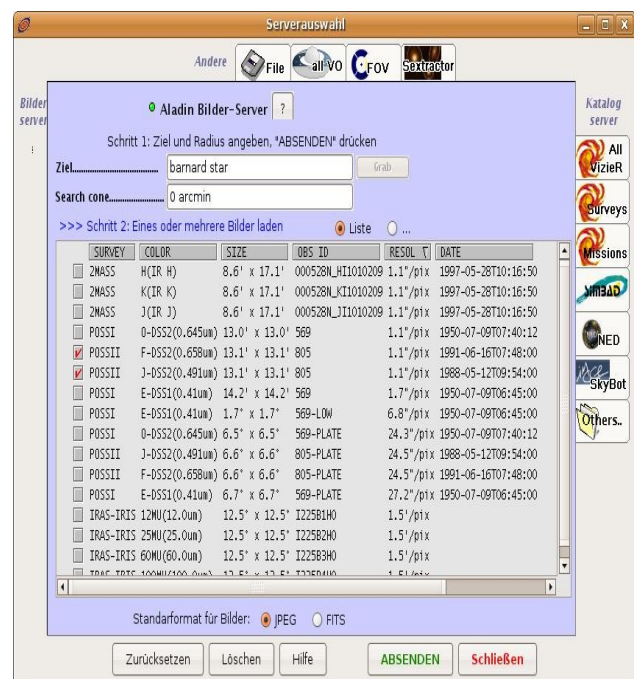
Serverauswahl

Andere File all VO FOV Sextractor

Bilder server

Aladin Bilder-Server ?

Schritt 1: Ziel und Radius angeben, "ABSENDEN" drücken

Ziel barnard star Grab

Search cone 0 arcmin

>>> Schritt 2: Eines oder mehrere Bilder laden Liste ...

| SURVEY | COLOR | SIZE | OBS ID | RESOL | DATE |
|---|---|---|---|---|---|
| 2MASS | H(IR H) | 8.6' x 17.1' | 000528N_HI1010209 | 1.1"/pix | 1997-05-28T10:16:50 |
| 2MASS | K(IR K) | 8.6' x 17.1' | 000528N_KI1010209 | 1.1"/pix | 1997-05-28T10:16:50 |
| 2MASS | J(IR J) | 8.6' x 17.1' | 000528N_JI1010209 | 1.1"/pix | 1997-05-28T10:16:50 |
| POSSI | O-DSS2(0.645um) | 13.0' x 13.0' | 569 | 1.1"/pix | 1950-07-09T07:40:12 |
| POSSII | F-DSS2(0.658um) | 13.1' x 13.1' | 805 | 1.1"/pix | 1991-06-16T07:48:00 |
| POSSII | J-DSS2(0.491um) | 13.1' x 13.1' | 805 | 1.1"/pix | 1988-05-12T09:54:00 |
| POSSI | E-DSS1(0.41um) | 14.2' x 14.2' | 569 | 1.7"/pix | 1950-07-09T06:45:00 |
| POSSI | E-DSS1(0.41um) | 1.7' x 1.7' | 569-LOW | 6.8"/pix | 1950-07-09T06:45:00 |
| POSSI | O-DSS2(0.645um) | 6.5' x 6.5' | 569-PLATE | 24.3"/pix | 1950-07-09T07:40:12 |
| POSSII | J-DSS2(0.491um) | 6.6' x 6.6' | 805-PLATE | 24.5"/pix | 1988-05-12T09:54:00 |
| POSSII | F-DSS2(0.658um) | 6.6' x 6.6' | 805-PLATE | 24.5"/pix | 1991-06-16T07:48:00 |
| POSSI | E-DSS1(0.41um) | 6.7' x 6.7' | 569-PLATE | 27.2"/pix | 1950-07-09T06:45:00 |
| IRAS-IRIS | 12MU(12.0um) | 12.5' x 12.5' | I225B1H0 | 1.5'/pix | |
| IRAS-IRIS | 25MU(25.0um) | 12.5' x 12.5' | I225B2H0 | 1.5'/pix | |
| IRAS-IRIS | 60MU(60.0um) | 12.5' x 12.5' | I225B3H0 | 1.5'/pix | |
| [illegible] | | | | | |

Standarformat für Bilder: JPEG FITS

Katalog server

All VizieR

Surveys

Missions

SIMBAD

NED

SkyBot

Others..

Zurücksetzen Löschen Hilfe ABSENDEN Schließen